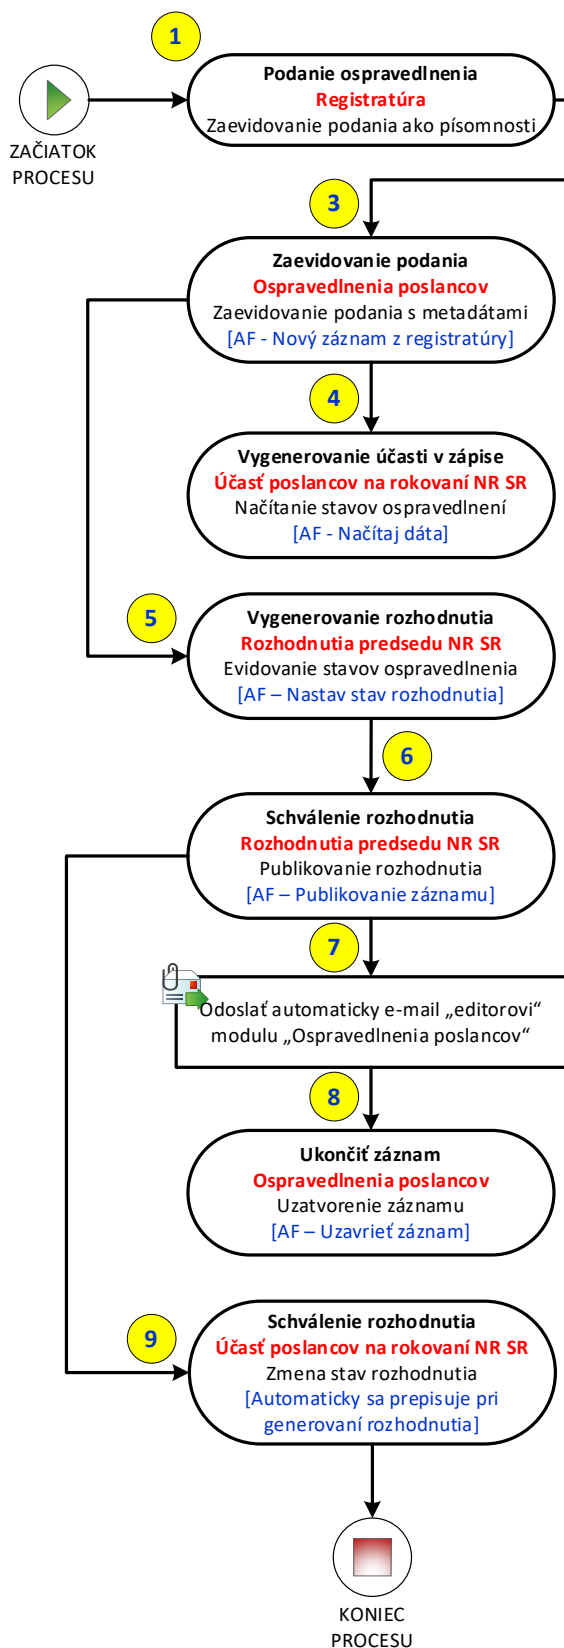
1

ZAČIATOK PROCESU

Podanie ospravedlnenia
Registratúra
Zaevidovanie podania ako písomnosti

3

Zaevidovanie podania
Ospravedlnenia poslancov
Zaevidovanie podania s metadátami
[AF - Nový záznam z registratúry]

4

Vygenerovanie účasti v zápise
Účasť poslancov na rokovaní NR SR
Načítanie stavov ospravedlnení
[AF - Načítaj dáta]

5

Vygenerovanie rozhodnutia
Rozhodnutia predsedu NR SR
Evidovanie stavov ospravedlnenia
[AF – Nastav stav rozhodnutia]

6

Schválenie rozhodnutia
Rozhodnutia predsedu NR SR
Publikovanie rozhodnutia
[AF – Publikovanie záznamu]

7

Odoslať automaticky e-mail „editorovi“ modulu „Ospravedlnenia poslancov“

8

Ukončiť záznam
Ospravedlnenia poslancov
Uzatvorenie záznamu
[AF – Uzavrieť záznam]

9

Schválenie rozhodnutia
Účasť poslancov na rokovaní NR SR
Zmena stav rozhodnutia
[Automaticky sa prepisuje pri generovaní rozhodnutia]

KONIEC PROCESU